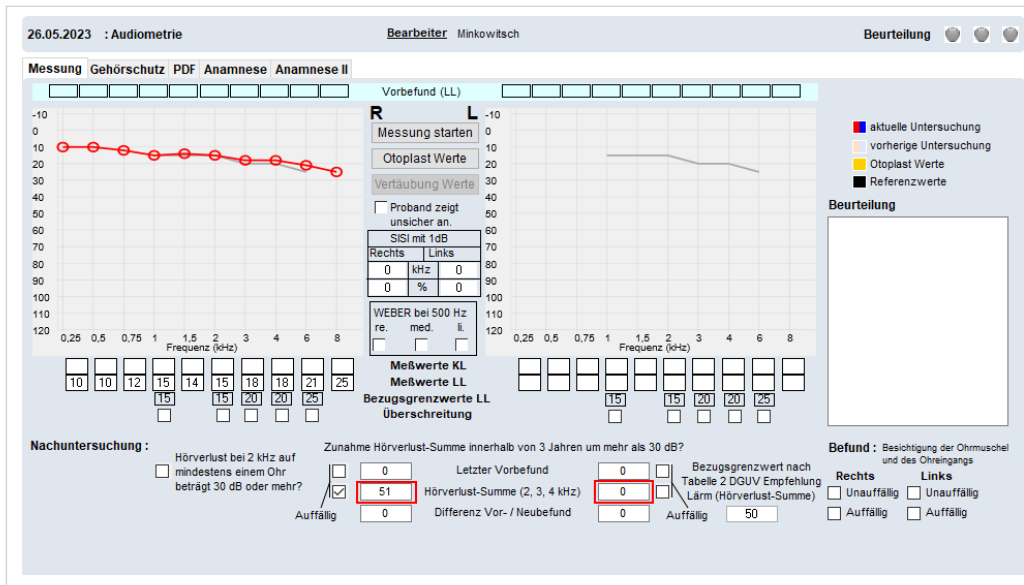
26.05.2023 : Audiometrie

Bearbeiter Minkowitsch

Beurteilung

Messung Gehörschutz PDF Anamnese Anamnese II

Vorbefund (LL)

R L

-10 0 10 20 30 40 50 60 70 80 90 100 110 120

0,25 0,5 0,75 1 1,5 2 3 4 6 8
Frequenz (kHz)

Messung starten

Otoplast Werte

Vertäubung Werte

Proband zeigt unsicher an.

| SISI mit 1dB | | |
|---|---|---|
| Rechts | | Links |
| 0 | kHz | 0 |
| 0 | % | 0 |

WEBER bei 500 Hz
re. med. li.

-10 0 10 20 30 40 50 60 70 80 90 100 110 120

0,25 0,5 0,75 1 1,5 2 3 4 6 8
Frequenz (kHz)

aktuelle Untersuchung
vorherige Untersuchung
Otoplast Werte
Referenzwerte

Beurteilung

Meßwerte KL

10 10 12 15 14 15 18 18 21 25 Meßwerte LL

15 15 20 20 25 Bezugsgrenzwerte LL 15 15 20 20 25

Überschreitung

Nachuntersuchung :

Hörverlust bei 2 kHz auf mindestens einem Ohr beträgt 30 dB oder mehr?

Zunahme Hörverlust-Summe innerhalb von 3 Jahren um mehr als 30 dB?

0 Letzter Vorbefund 0

51 Hörverlust-Summe (2, 3, 4 kHz) 0

Auffällig 0 Differenz Vor- / Neubefund 0

Bezugsgrenzwert nach Tabelle 2 DGUV Empfehlung Lärm (Hörverlust-Summe)

Auffällig 50

Befund : Besichtigung der Ohrmuschel und des Ohreingangs

Rechts Links
Unauffällig Unauffällig
Auffällig Auffällig